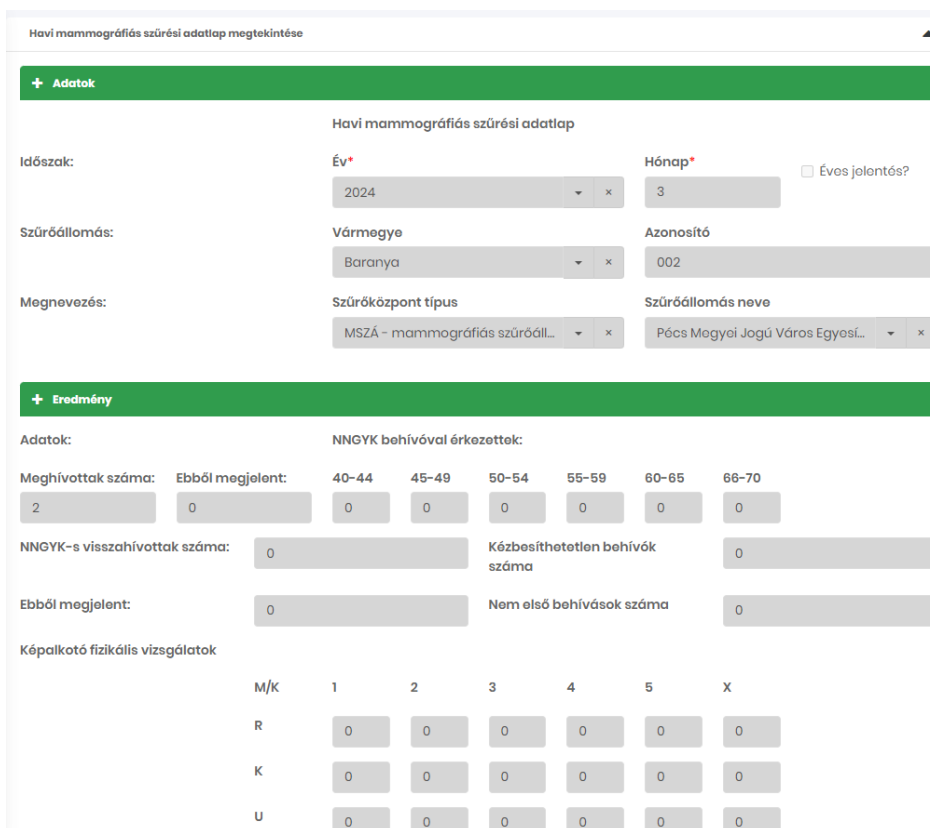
Havi mammográfiás szűrési adatlap megtekintése

+ Adatok

Havi mammográfiás szűrési adatlap

Időszak:

Év*

2024

Hónap*

3

Éves jelentés?

Szűrőállomás:

Vármegye

Baranya

Azonosító

002

Megnevezés:

Szűrőközpont típus

MSZÁ - mammográfiás szűrőáll...

Szűrőállomás neve

Pécs Megyei Jogú Város Egyesí...

+ Eredmény

Adatok:

NNGYK behívóval érkezettek:

| Meghívottak száma: | Ebből megjelent: | 40-44 | 45-49 | 50-54 | 55-59 | 60-65 | 66-70 |
|---|---|---|---|---|---|---|---|
| 2 | 0 | 0 | 0 | 0 | 0 | 0 | 0 |

NNGYK-s visszahívottak száma: 0

Kézbesíthetetlen behívók száma 0

Ebből megjelent: 0

Nem első behívások száma 0

Képalkotó fizikális vizsgálatok

| M/K | 1 | 2 | 3 | 4 | 5 | X |
|---|---|---|---|---|---|---|
| R | 0 | 0 | 0 | 0 | 0 | 0 |
| K | 0 | 0 | 0 | 0 | 0 | 0 |
| U | 0 | 0 | 0 | 0 | 0 | 0 |